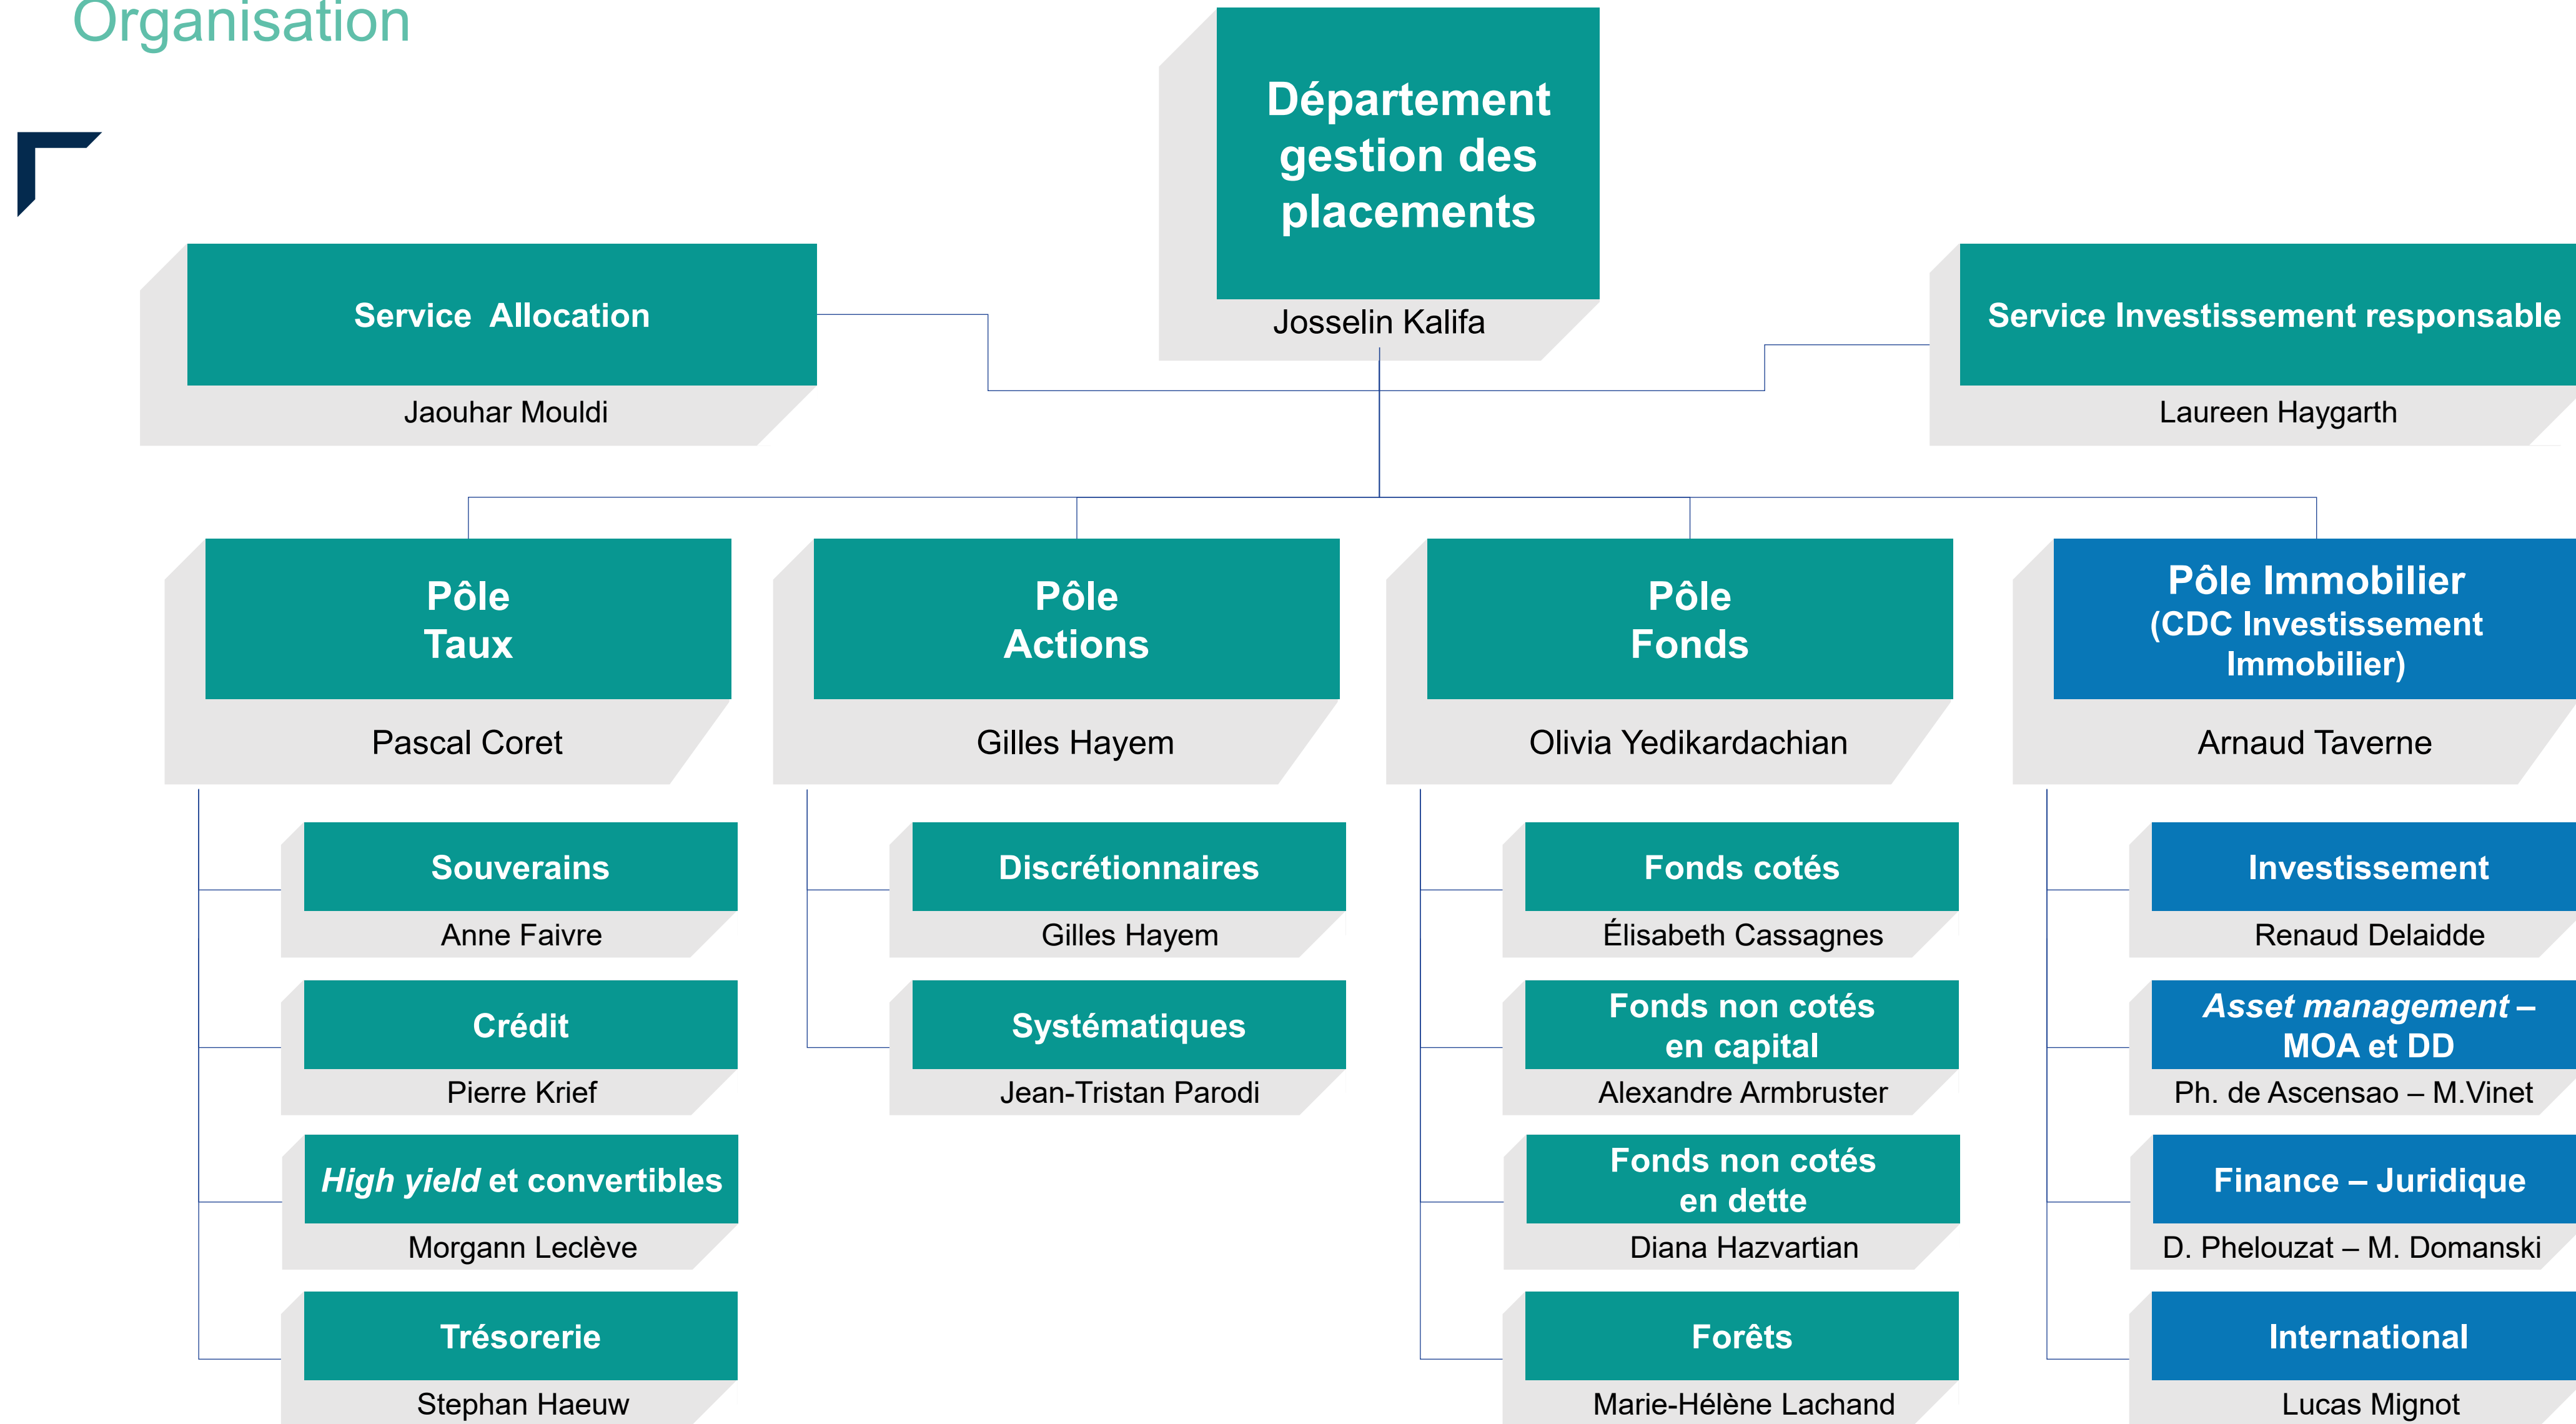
Organisation

Département gestion des placements
Josselin Kalifa

Service Allocation
Jaouhar Mouldi

Service Investissement responsable
Laureen Haygarth

Pôle Taux
Pascal Coret

Pôle Actions
Gilles Hayem

Pôle Fonds
Olivia Yedikardachian

Pôle Immobilier (CDC Investissement Immobilier)
Arnaud Taverne

Souverains
Anne Faivre

Crédit
Pierre Krief

*High yield* et convertibles
Morgann Leclève

Trésorerie
Stephan Haeuw

Discrétionnaires
Gilles Hayem

Systématiques
Jean-Tristan Parodi

Fonds cotés
Élisabeth Cassagnes

Fonds non cotés en capital
Alexandre Armbruster

Fonds non cotés en dette
Diana Hazvartian

Forêts
Marie-Hélène Lachand

Investissement
Renaud Delaidde

*Asset management* – MOA et DD
Ph. de Ascensao – M.Vinet

Finance – Juridique
D. Phelouzat – M. Domanski

International
Lucas Mignot